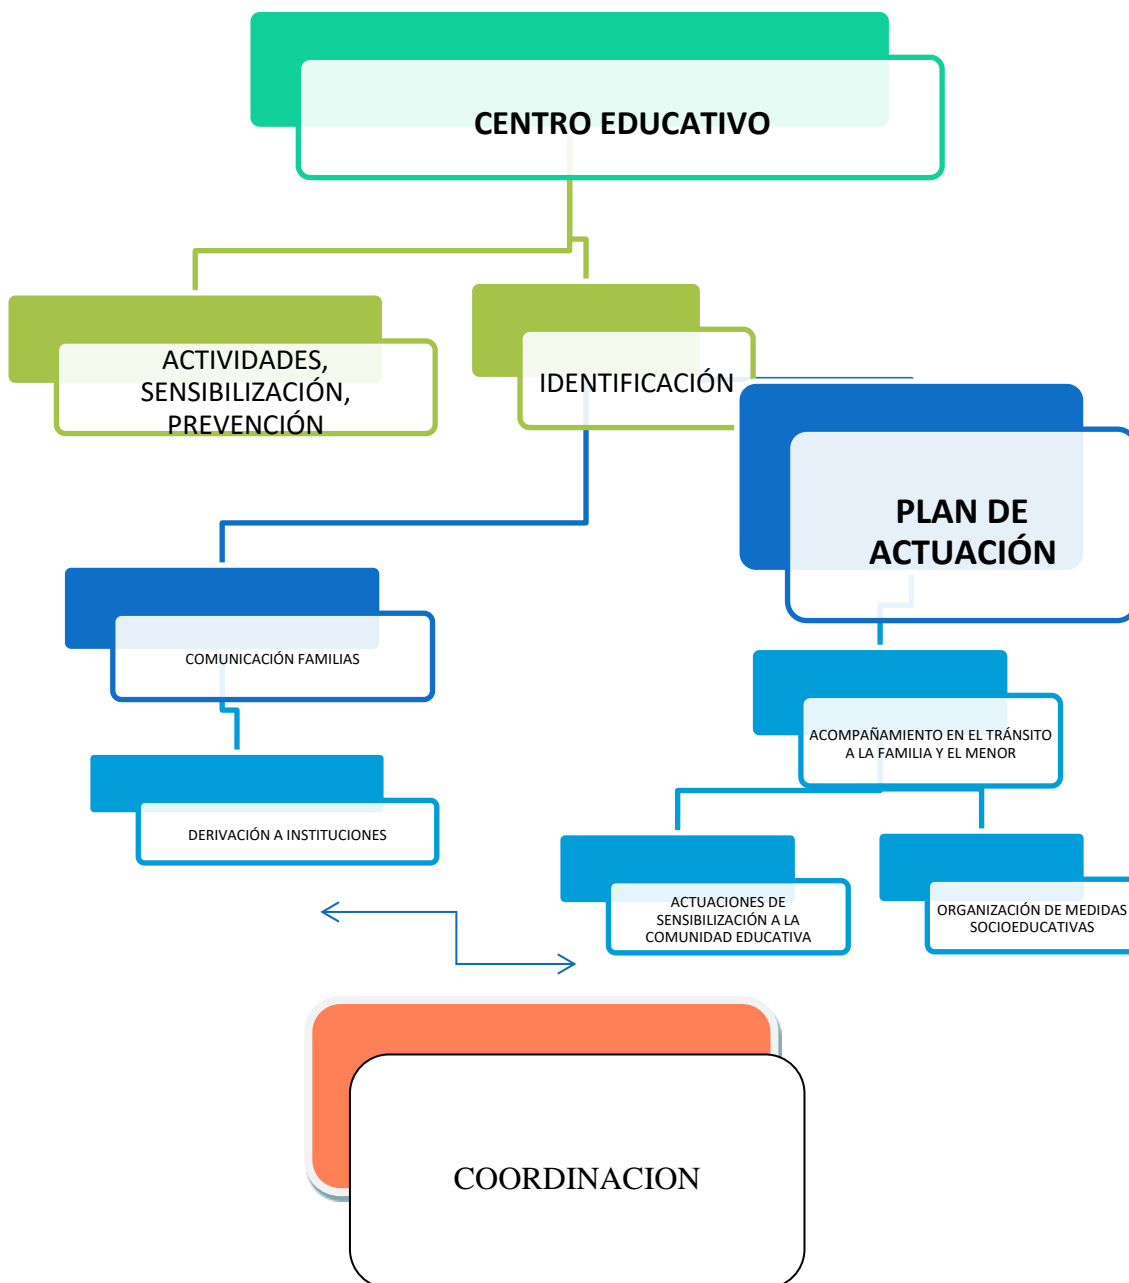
CENTRO EDUCATIVO

ACTIVIDADES, SENSIBILIZACIÓN, PREVENCIÓN

IDENTIFICACIÓN

PLAN DE ACTUACIÓN

COMUNICACIÓN FAMILIAS

DERIVACIÓN A INSTITUCIONES

ACOMPAÑAMIENTO EN EL TRÁNSITO A LA FAMILIA Y EL MENOR

ACTUACIONES DE SENSIBILIZACIÓN A LA COMUNIDAD EDUCATIVA

ORGANIZACIÓN DE MEDIDAS SOCIOEDUCATIVAS

COORDINACION